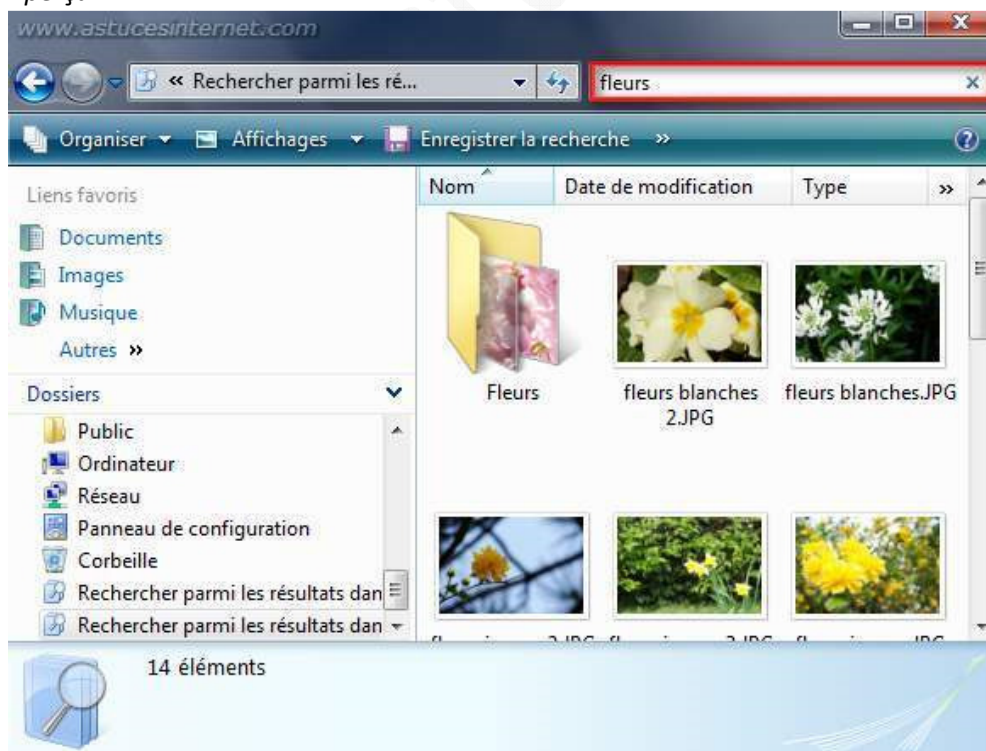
www.astucesinternet.com

« Rechercher parmi les ré...

fleurs

Organiser ▾ Affichages ▾ Enregistrer la recherche »

Liens favoris

Documents

Images

Musique

Autres »

Dossiers

Public

Ordinateur

Réseau

Panneau de configuration

Corbeille

Rechercher parmi les résultats dan

Rechercher parmi les résultats dan

| Nom | Date de modification | Type | » |
|---|---|---|---|

Fleurs

fleurs blanches 2.JPG

fleurs blanches.JPG

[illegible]

14 éléments